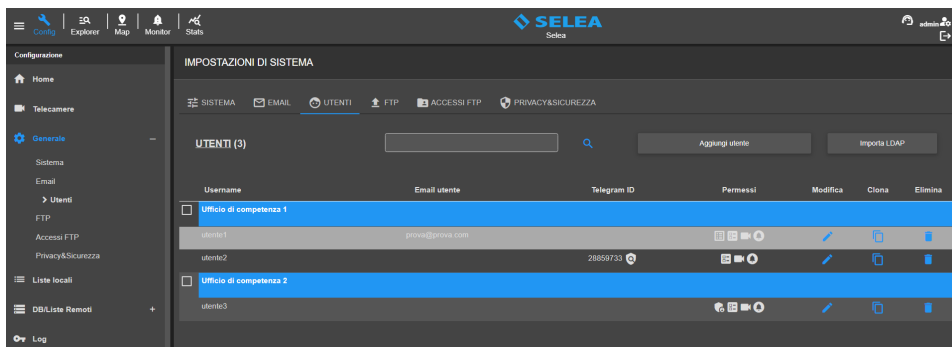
Config Explorer Map Monitor Stats

SELEA
Selea

admin

Configurazione

Home

Telecamere

Generale –

Sistema

Email

> Utenti

FTP

Accessi FTP

Privacy&Sicurezza

Liste locali

DB/Liste Remoti +

Log

IMPOSTAZIONI DI SISTEMA

SISTEMA EMAIL UTENTI FTP ACCESSI FTP PRIVACY&SICUREZZA

UTENTI (3)

Aggiungi utente

Importa LDAP

| | Username | Email utente | Telegram ID | Permessi | Modifica | Clona | Elimina |
|---|---|---|---|---|---|---|---|
| ☐ | Ufficio di competenza 1 | | | | | | |
| | utente1 | prova@prova.com | | | | | |
| | utente2 | | 28859733 | | | | |
| ☐ | Ufficio di competenza 2 | | | | | | |
| | utente3 | | | | | | |